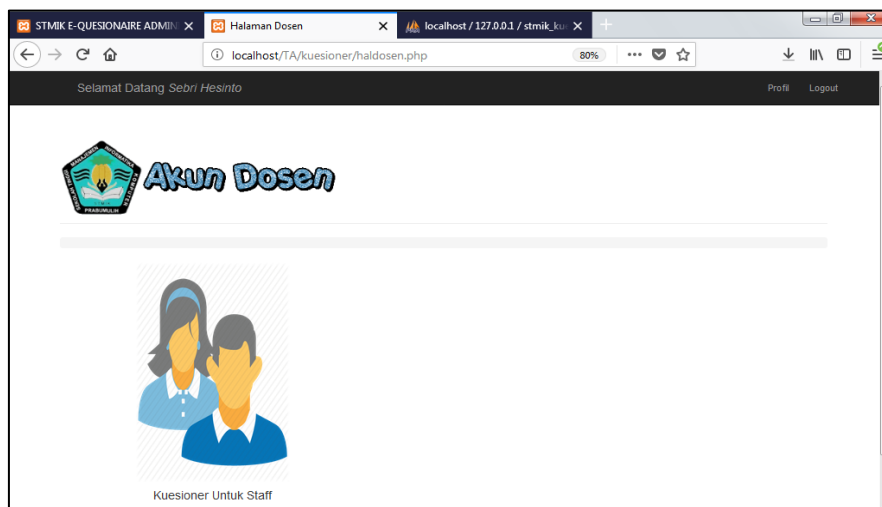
STMIK E-QUESIONAIRE ADMIN ×
Halaman Dosen ×
localhost / 127.0.0.1 / stmik_ku ×

localhost/TA/kuesioner/haldosen.php
80%

Selamat Datang Sebri Hesinto
Profil
Logout

PRABUMULIH
Akun Dosen

Kuesioner Untuk Staff